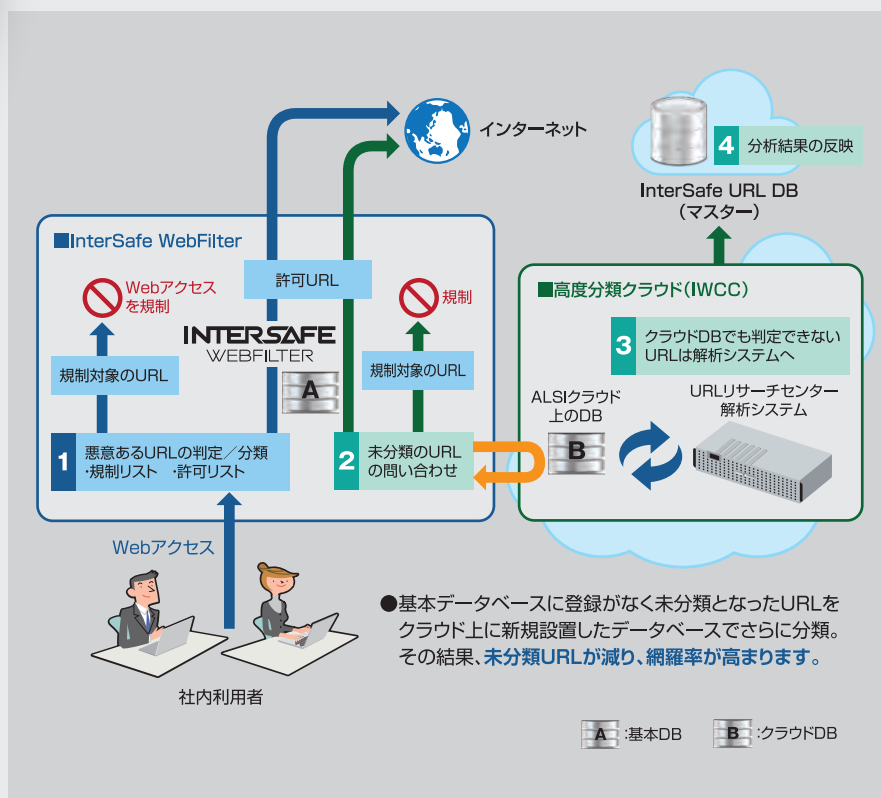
インターネット

4 分析結果の反映

InterSafe URL DB
（マスター）

■InterSafe WebFilter

Webアクセスを規制

許可URL

規制

INTERSAFE
WEBFILTER

A

規制対象のURL

規制対象のURL

1 悪意あるURLの判定／分類
・規制リスト ・許可リスト

2 未分類のURLの問い合わせ

■高度分類クラウド（IWCC）

3 クラウドDBでも判定できないURLは解析システムへ

ALSIクラウド上のDB

B

URLリサーチセンター
解析システム

Webアクセス

社内利用者

●基本データベースに登録がなく未分類となったURLをクラウド上に新規設置したデータベースでさらに分類。その結果、未分類URLが減り、網羅率が高まります。

A :基本DB B :クラウドDB